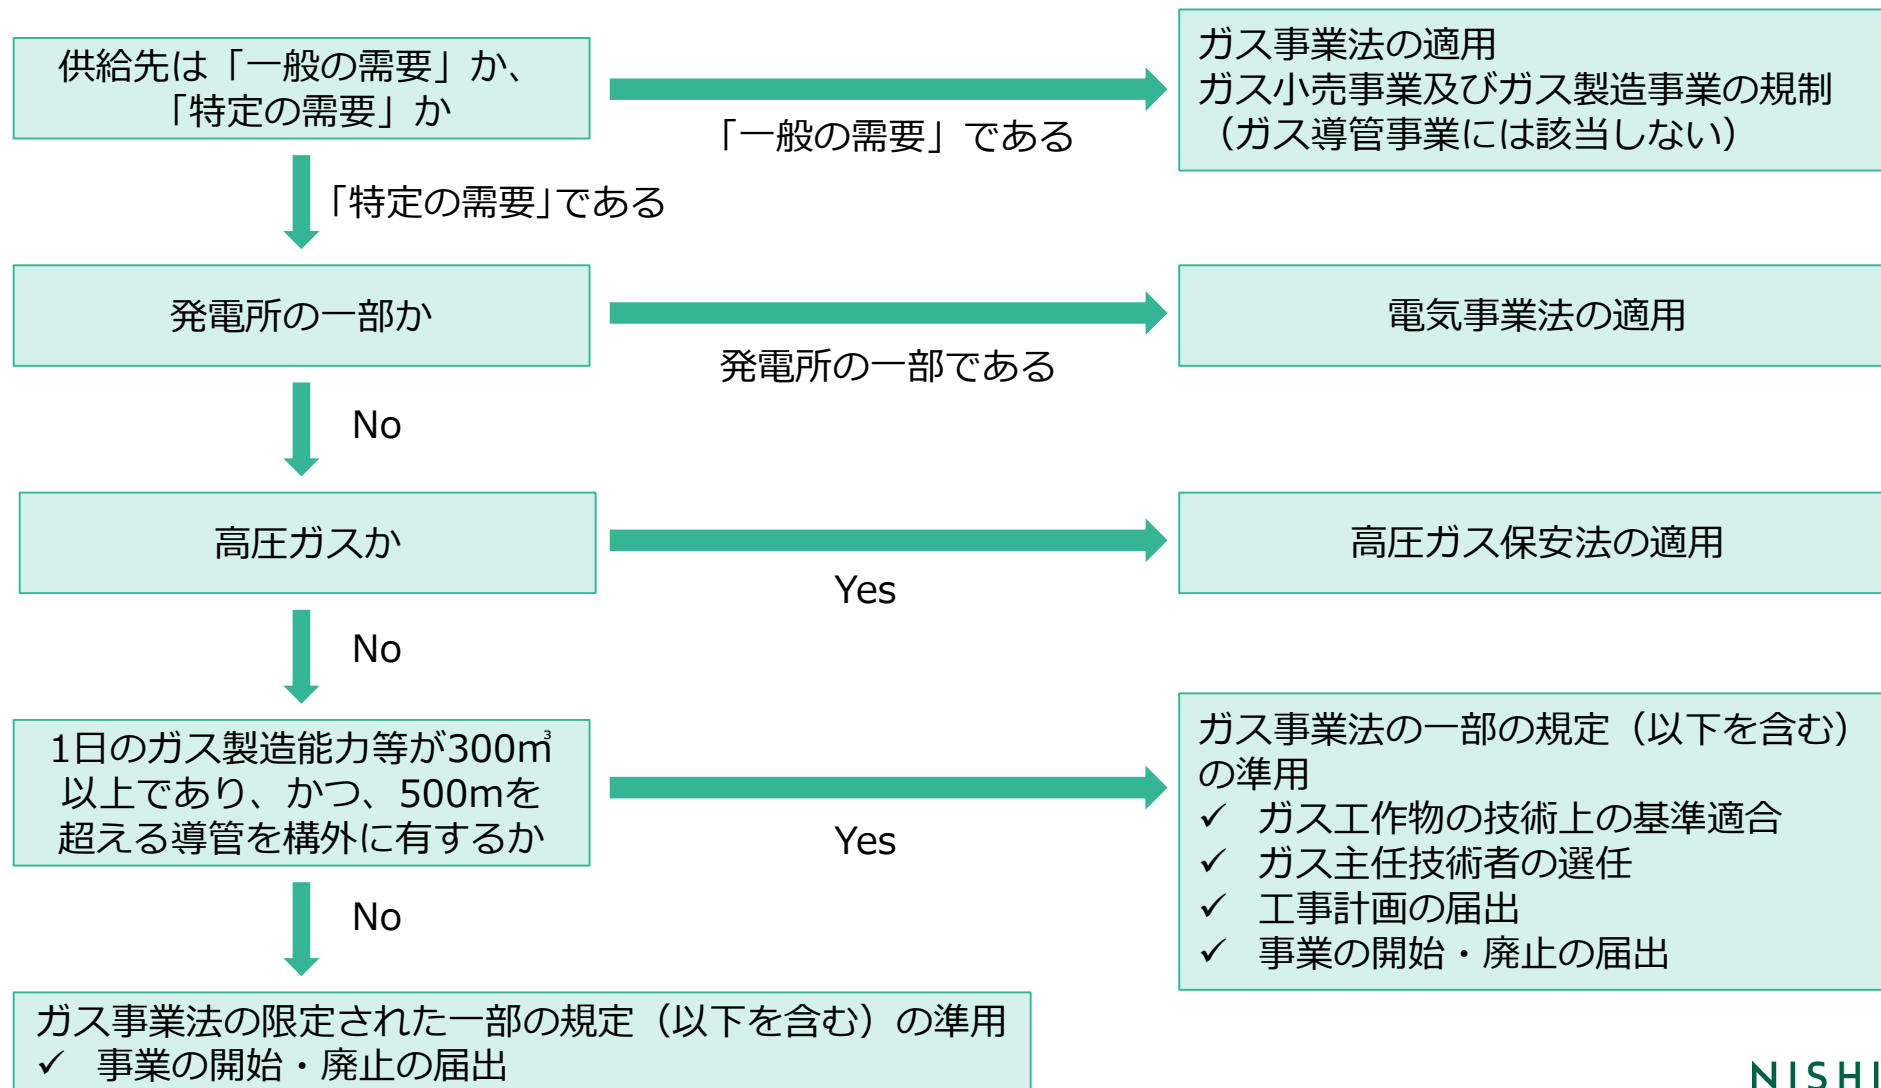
供給先は「一般の需要」か、「特定の需要」か

「一般の需要」である

ガス事業法の適用
ガス小売事業及びガス製造事業の規制
（ガス導管事業には該当しない）

「特定の需要」である

発電所の一部か

発電所の一部である

電気事業法の適用

No

高圧ガスか

Yes

高圧ガス保安法の適用

No

1日のガス製造能力等が300㎥以上であり、かつ、500mを超える導管を構外に有するか

Yes

ガス事業法の一部の規定（以下を含む）の準用
✓ ガス工作物の技術上の基準適合
✓ ガス主任技術者の選任
✓ 工事計画の届出
✓ 事業の開始・廃止の届出

No

ガス事業法の限定された一部の規定（以下を含む）の準用
✓ 事業の開始・廃止の届出

NISHI